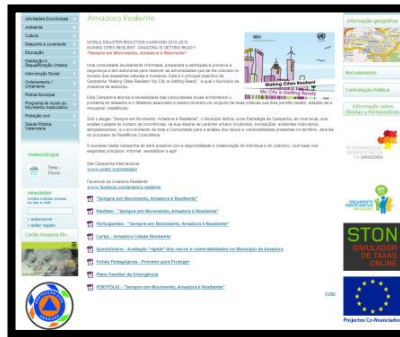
Actividades Económicas
Ambiente
Cultura
Desporto e Juventude
Educação
Habitação e Requalificação Urbana
Intervenção Social
Ordenamento / Urbanismo
Polícia Municipal
Programa de Apoio ao Movimento Associativo
Protecção civil
Saúde Pública Veterinária

Amadora Resiliente

WORLD DISASTER REDUCTION CAMPAIGN 2010-2015
MAKING CITIES RESILIENT: AMADORA IS GETTING READY!
"Sempre em Movimento, Amadora é Resiliente"

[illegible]

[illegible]

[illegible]

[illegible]

Making Cities Resilient
My City is Getting Ready

Site Campanha Internacional
www.unisdr.org/campaign

Facebook da Amadora Resiliente
www.facebook.com/amadora.resiliente

"Sempre em Movimento, Amadora é Resiliente"
Panfleto - "Sempre em Movimento, Amadora é Resiliente"
Participantes - "Sempre em Movimento, Amadora é Resiliente"
Cartaz - Amadora Cidade Resiliente
Questionário - Avaliação "rápida" dos riscos e vulnerabilidades no Município da Amadora
Fichas Pedagógicas - Prevenir para Proteger
Plano familiar de Emergência
PORTFOLIO - "Sempre em Movimento, Amadora é Resiliente"

Meteorologia
Temp.: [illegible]
Chuva

Newsletter
» subscrever
» anular registo

Cidade Amadora 65+

Informação geográfica
Recrutamento
Contratação Pública
Informação sobre Eleições e Recenseamento
Internacionalização Económica da Amadora
Orçamento Participativo Amadora
STOP
SIMULADOR DE TAXAS ONLINE
Projectos Co-financiados